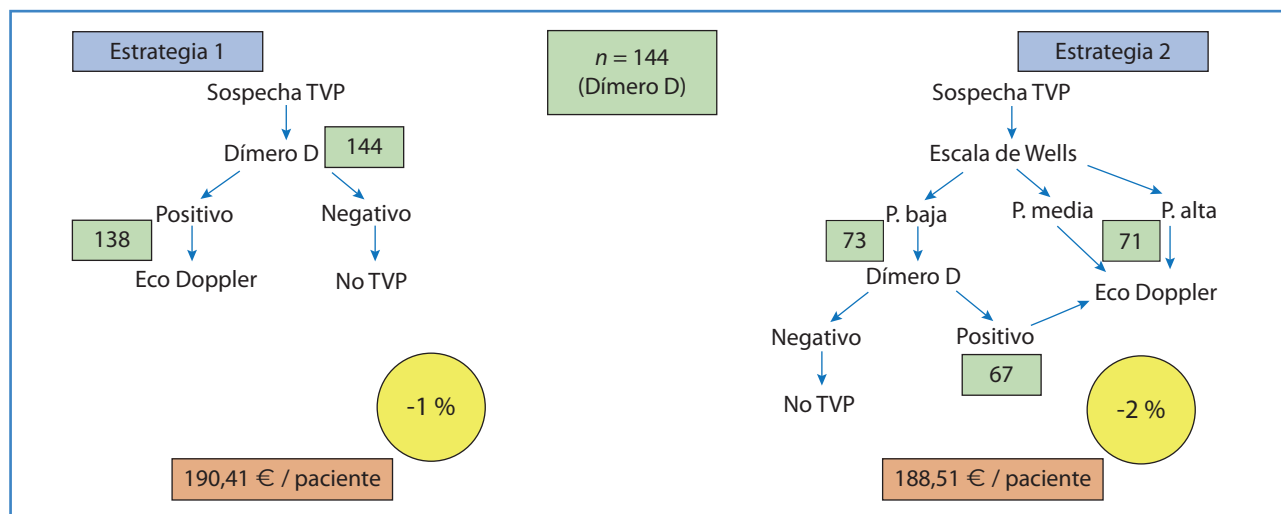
Estrategia 1

$n = 144$
(Dímero D)

Estrategia 2

Sospecha TVP

Dímero D 144

Positivo 138

Negativo

Eco Doppler

No TVP

-1 %

190,41 € / paciente

Sospecha TVP

Escala de Wells

P. baja

P. media

P. alta

73

71

Dímero D

Eco Doppler

Negativo

Positivo

67

No TVP

-2 %

188,51 € / paciente